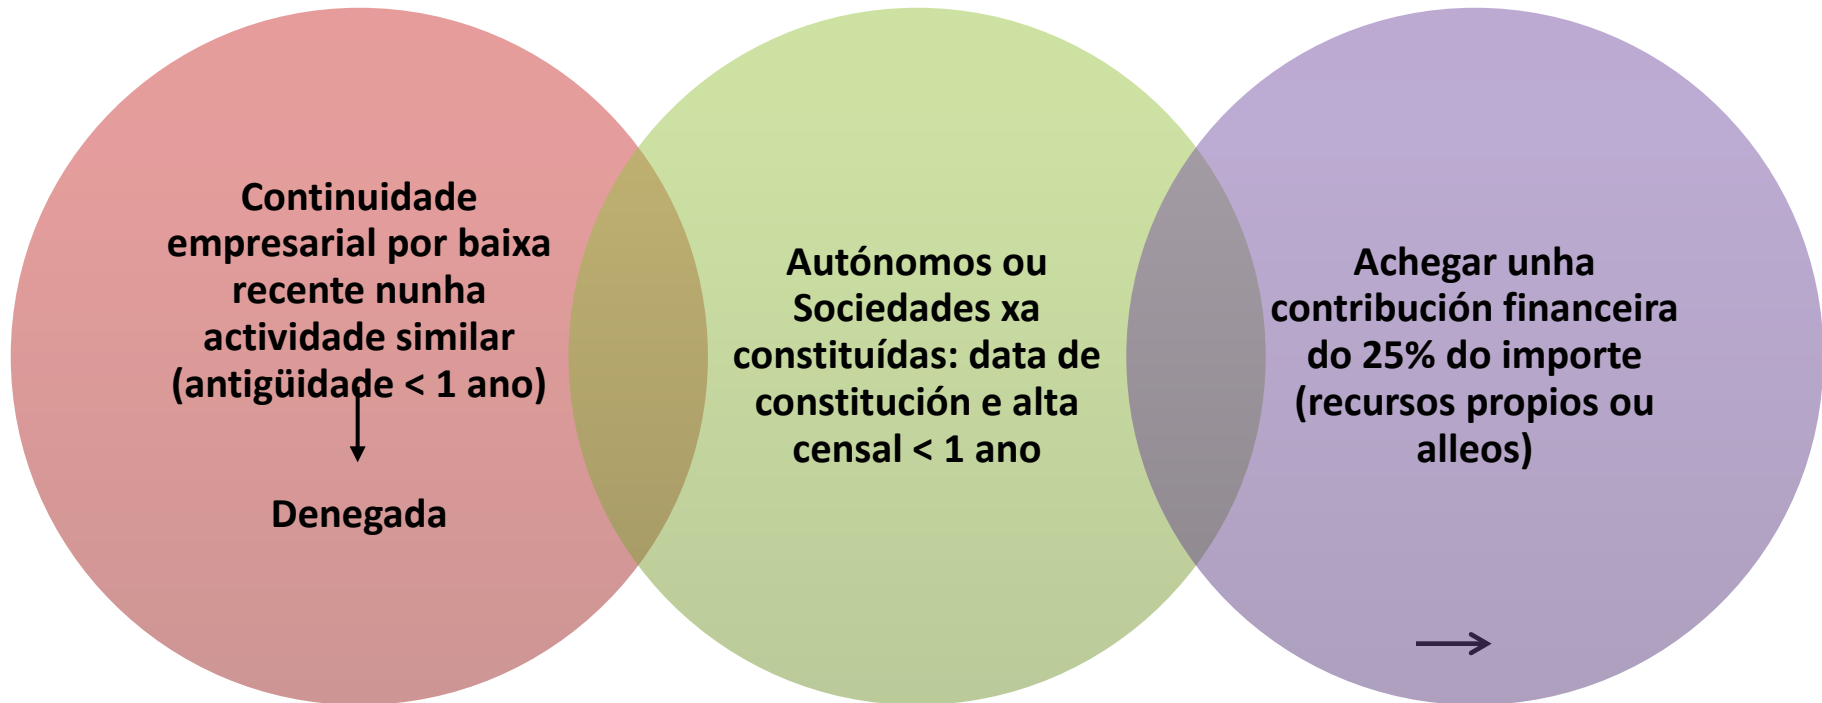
Continuidade empresarial por baixa recente nunha actividade similar (antigüidade < 1 ano)

Denegada

Autónomos ou Sociedades xa constituídas: data de constitución e alta censal < 1 ano

Achegar unha contribución financeira do 25% do importe (recursos propios ou alleos)